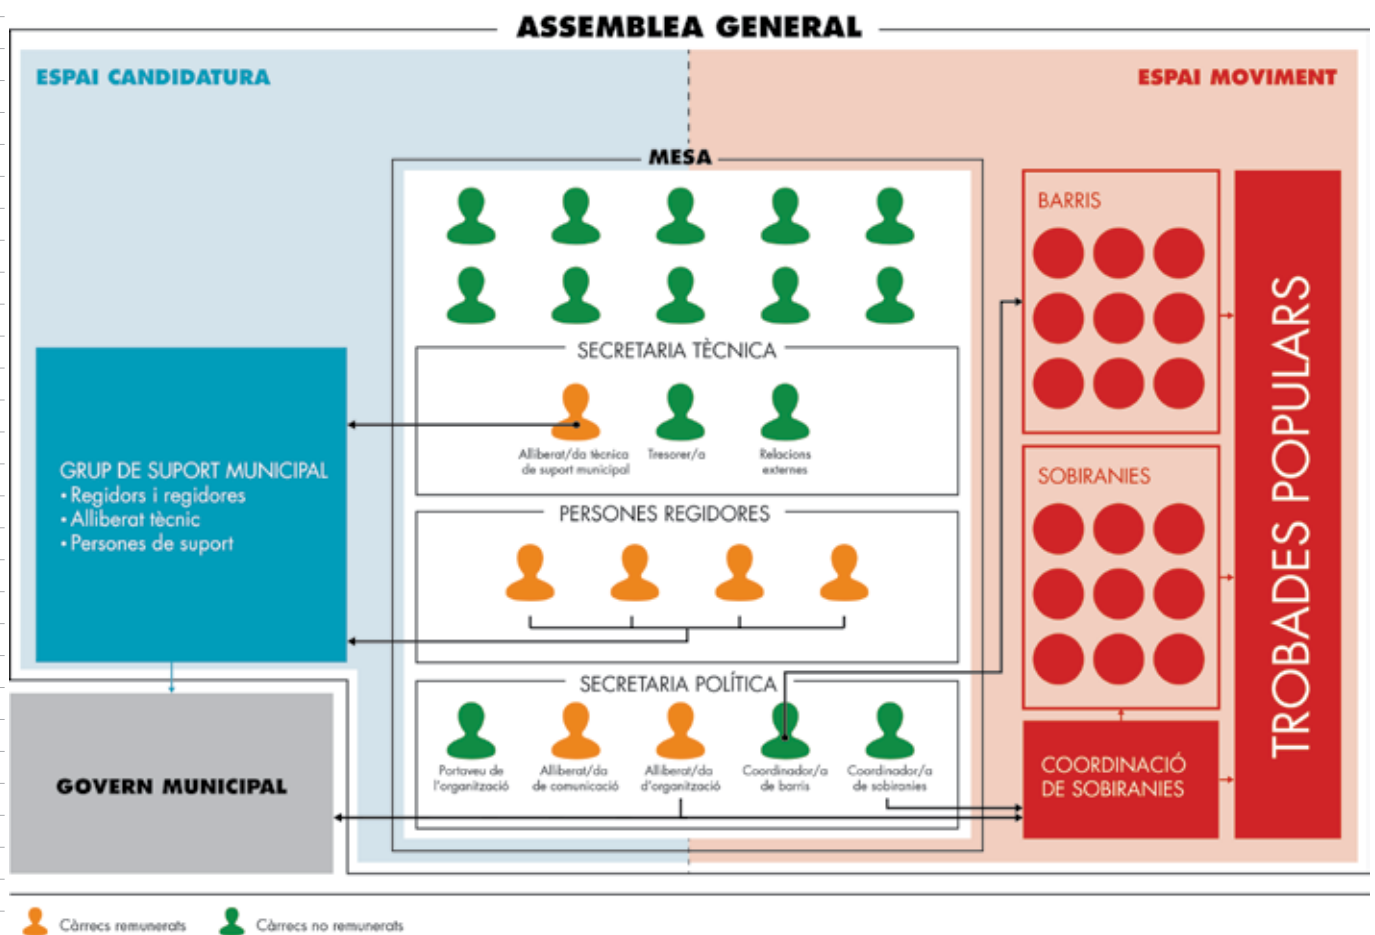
ASSEMBLEA GENERAL

ESPAI CANDIDATURA

ESPAI MOVIMENT

MESA

SECRETARIA TÈCNICA

Alliberat/da tècnica de suport municipal

Tresorer/a

Relacions externes

PERSONES REGIDORES

SECRETARIA POLÍTICA

Portaveu de l'organització

Alliberat/da de comunicació

Alliberat/da d'organització

Coordinador/a de barris

Coordinador/a de sobiranies

GRUP DE SUPORT MUNICIPAL
• Regidors i regidores
• Alliberat tècnic
• Persones de suport

GOVERN MUNICIPAL

BARRIS

SOBIRANIES

COORDINACIÓ DE SOBIRANIES

TROBADES POPULARS

Càrrecs remunerats

Càrrecs no remunerats